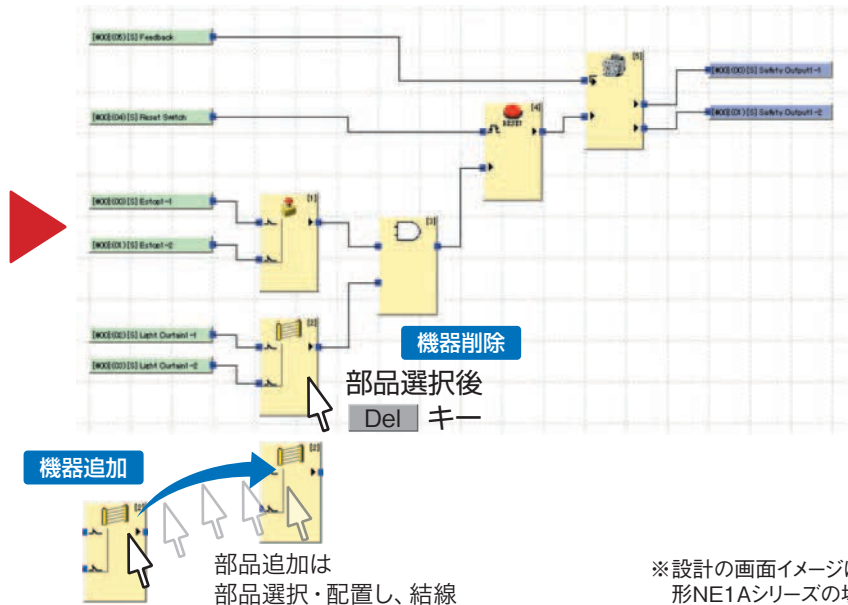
[#00](05)[S] Feedback

[#00](04)[S] Reset Switch

[#00](00)[S] Estop1-1

[#00](01)[S] Estop1-2

[#00](02)[S] Light Curtain1-1

[#00](03)[S] Light Curtain1-2

[1]

[2]

[3]

[4]

[5]

[#00](00)[S] Safety Output1-1

[#00](01)[S] Safety Output1-2

機器削除

部品選択後

Del キー

機器追加

[2]

部品追加は
部品選択・配置し、結線

※設計の画面イメージ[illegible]
形NE1Aシリーズの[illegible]